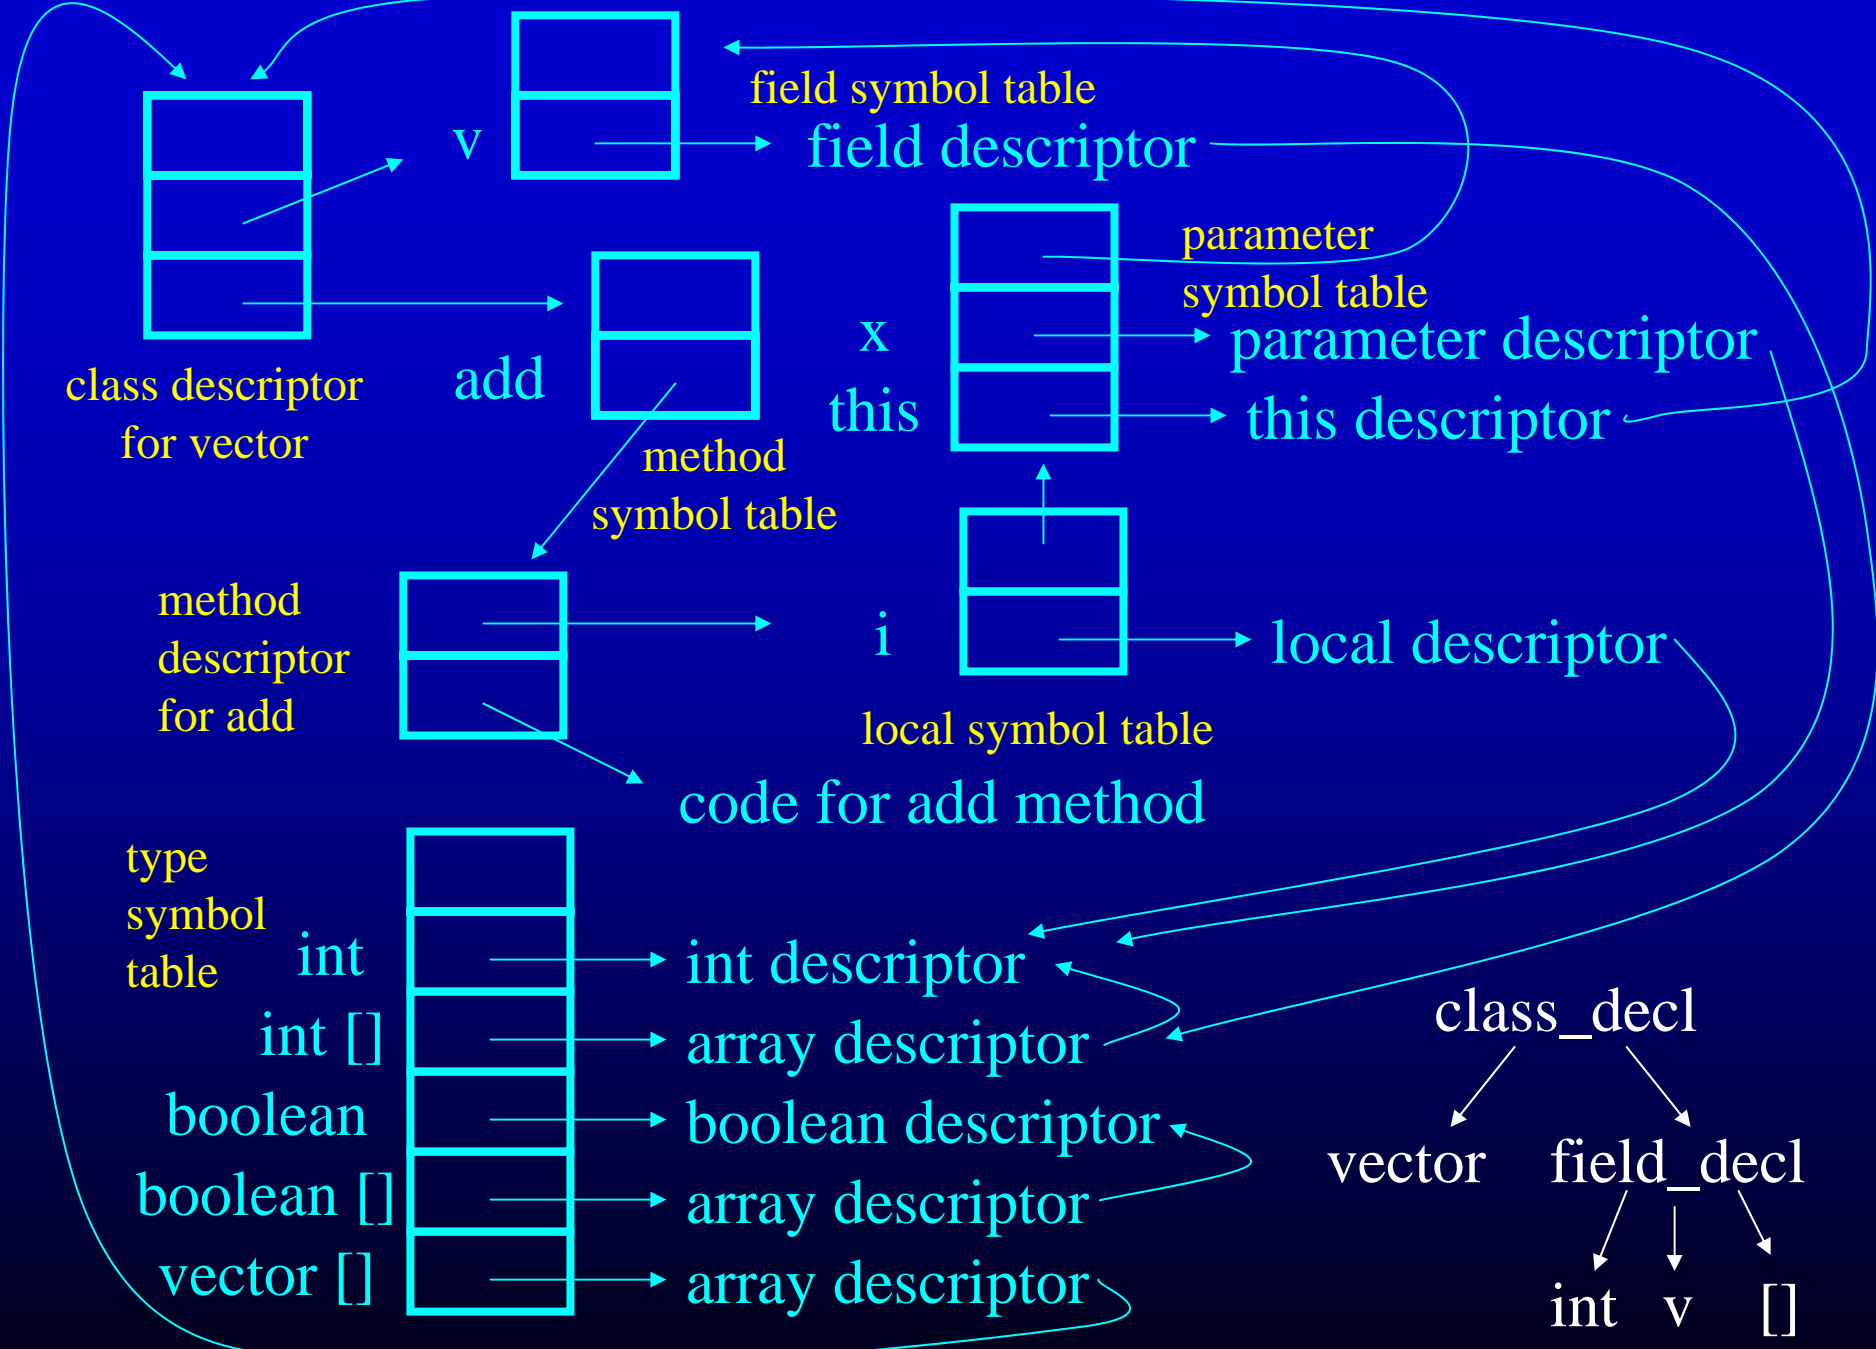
v

field symbol table

field descriptor

class descriptor for vector

add

x

this

parameter symbol table

parameter descriptor

this descriptor

method symbol table

method descriptor for add

i

local descriptor

local symbol table

code for add method

type symbol table

int

int []

boolean

boolean []

vector []

int descriptor

array descriptor

boolean descriptor

array descriptor

array descriptor

class_decl

vector

field_decl

int

v

[]